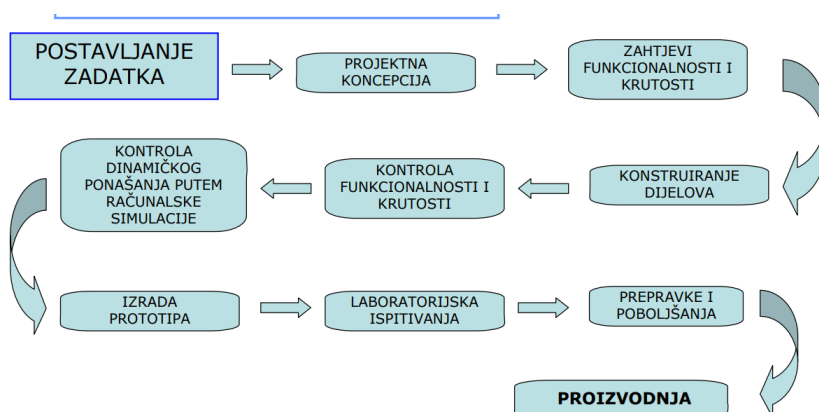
POSTAVLJANJE ZADATKA

PROJEKTNA KONCEPCIJA

ZAHTJEVI FUNKCIONALNOSTI I KRUTOSTI

KONSTRUIRANJE DIJELOVA

KONTROLA FUNKCIONALNOSTI I KRUTOSTI

KONTROLA DINAMIČKOG PONAŠANJA PUTEM RAČUNALSKE SIMULACIJE

IZRADA PROTOTIPA

LABORATORIJSKA ISPITIVANJA

PREPRAVKE I POBOLJŠANJA

PROIZVODNJA